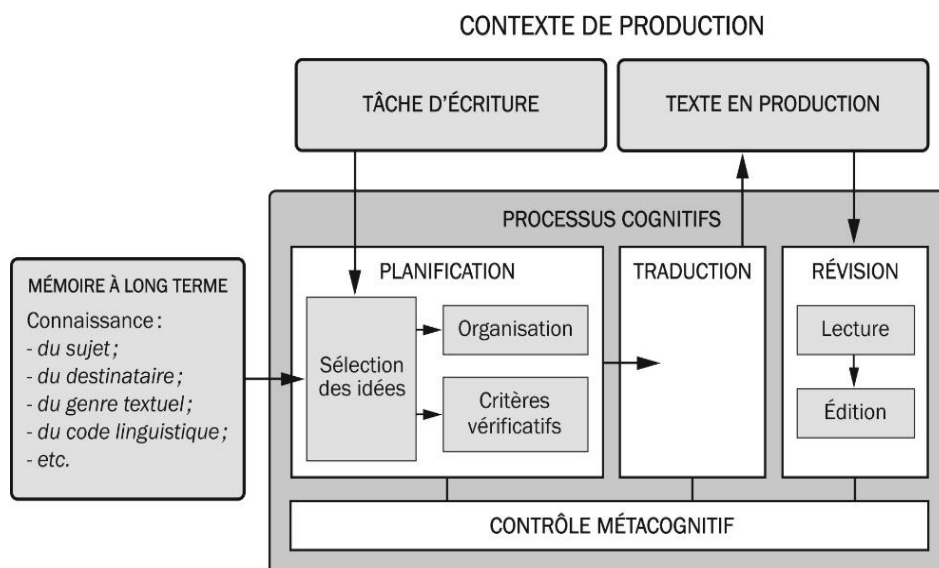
CONTEXTE DE PRODUCTION

TÂCHE D'ÉCRITURE

TEXTE EN PRODUCTION

PROCESSUS COGNITIFS

MÉMOIRE À LONG TERME

Connaissance :
- du sujet ;
- du destinataire ;
- du genre textuel ;
- du code linguistique ;
- etc.

PLANIFICATION

Sélection des idées

Organisation

Critères vérificatifs

TRADUCTION

RÉVISION

Lecture

Édition

CONTRÔLE MÉTACOGNITIF